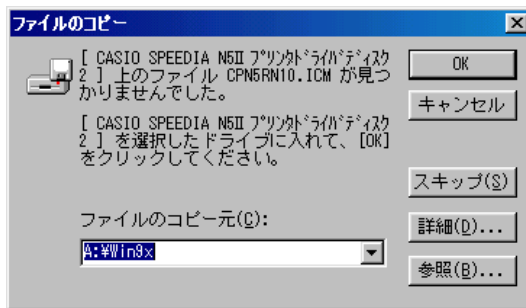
ファイルのコピー

[ CASIO SPEEDIA N5II ﾌﾟﾘﾝﾀﾄﾞﾗｲﾊﾞﾃﾞｨｽｸ 2 ] 上のファイル CPN5RN10.ICM が見つかりませんでした。

[ CASIO SPEEDIA N5II ﾌﾟﾘﾝﾀﾄﾞﾗｲﾊﾞﾃﾞｨｽｸ 2 ] を選択したドライブに入れて、[OK] をクリックしてください。

ファイルのコピー元(C):

A:¥Win9x

OK

キャンセル

スキップ(S)

詳細(D)...

参照(B)...